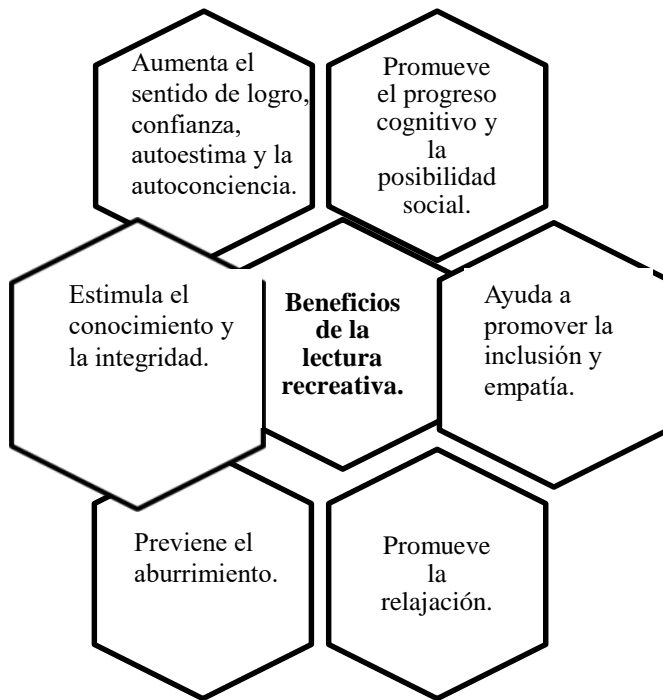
Aumenta el sentido de logro, confianza, autoestima y la autoconciencia.

Promueve el progreso cognitivo y la posibilidad social.

Estimula el conocimiento y la integridad.

**Beneficios de la lectura recreativa.**

Ayuda a promover la inclusión y empatía.

Previene el aburrimiento.

Promueve la relajación.